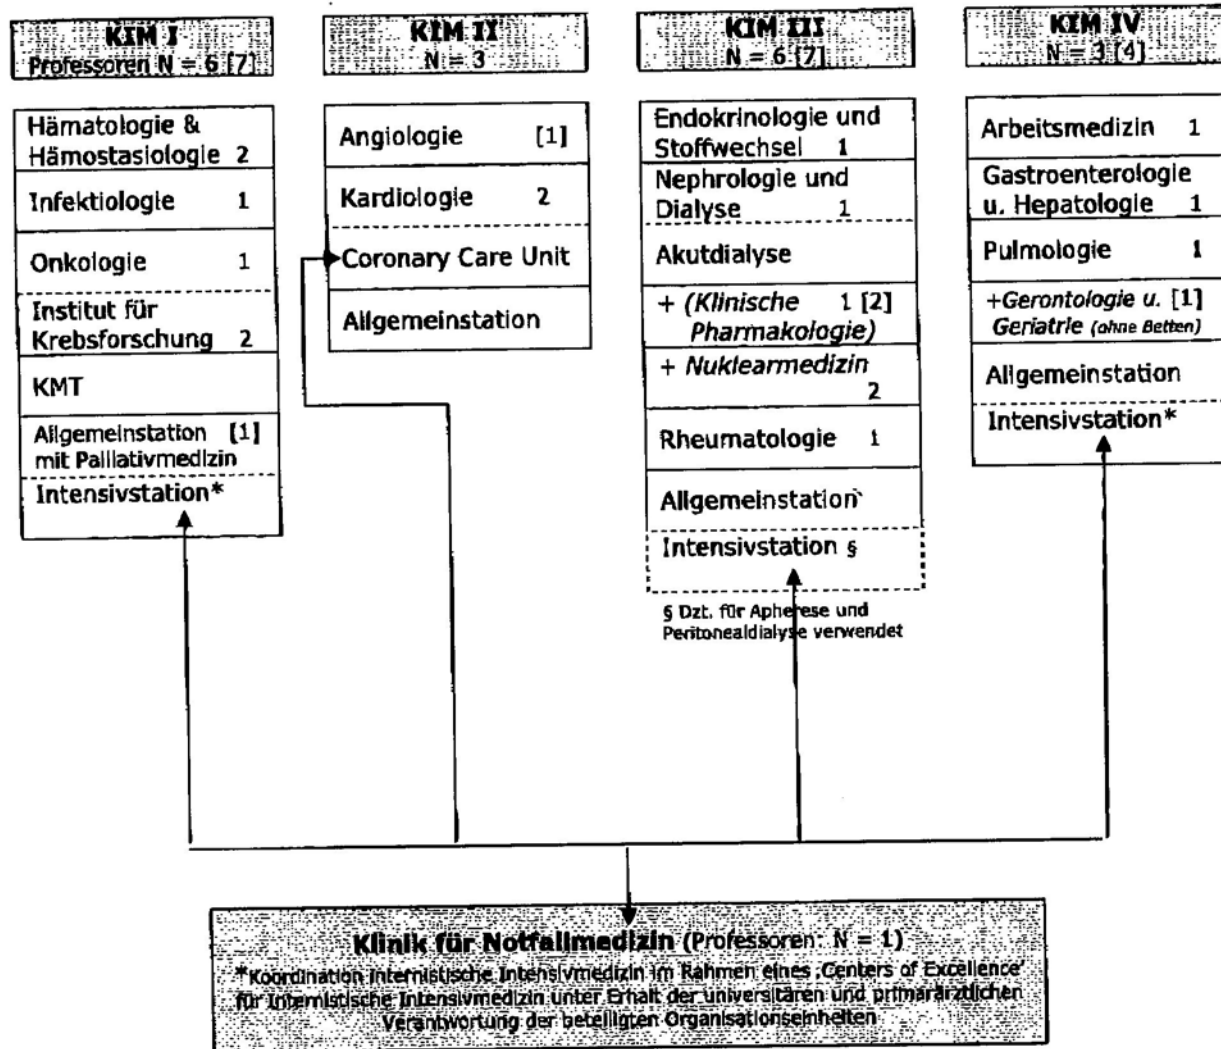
KIM I
Professoren N = 6 [7]

Hämatologie & Hämostasiologie 2
Infektiologie 1
Onkologie 1
Institut für Krebsforschung 2
KMT
Allgemeinstation [1] mit Palliativmedizin
Intensivstation*

KIM II
N = 3

Angiologie [1]
Kardiologie 2
Coronary Care Unit
Allgemeinstation

KIM III
N = 6 [7]

Endokrinologie und Stoffwechsel 1
Nephrologie und Dialyse 1
Akutdialyse
+ (Klinische 1 [2] Pharmakologie)
+ Nuklearmedizin 2
Rheumatologie 1
Allgemeinstation
Intensivstation §

§ Dzt. für Apherese und Peritonealdialyse verwendet

KIM IV
N = 3 [4]

Arbeitsmedizin 1
Gastroenterologie u. Hepatologie 1
Pulmologie 1
+Gerontologie u. [1] Geriatrie (ohne Betten)
Allgemeinstation
Intensivstation*

Klinik für Notfallmedizin (Professoren: N = 1)
*Koordination internistische Intensivmedizin im Rahmen eines ‚Centers of Excellence' für internistische Intensivmedizin unter Erhalt der universitären und primarärztlichen Verantwortung der beteiligten Organisationseinheiten